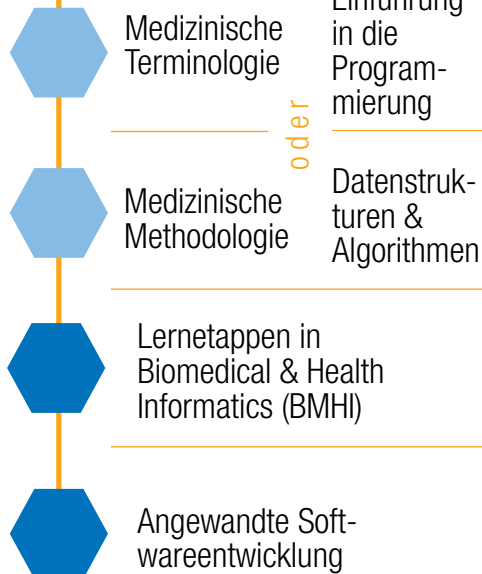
Medizinische Terminologie

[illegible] in die Programmierung

oder

Medizinische Methodologie

Datenstrukturen & Algorithmen

Lernetappen in Biomedical & Health Informatics (BMHI)

Angewandte Softwareentwicklung